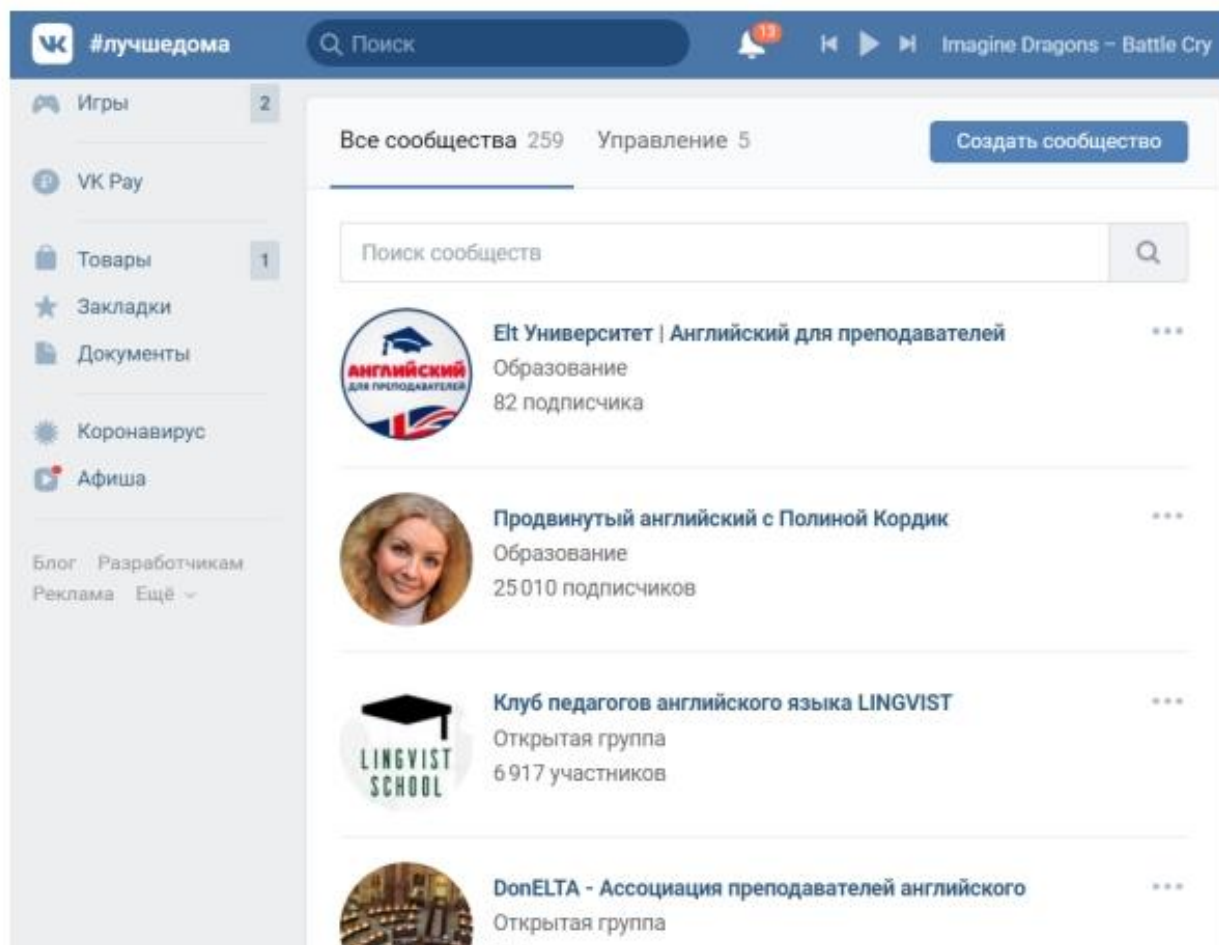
VK #лучшедома

Поиск

13

Imagine Dragons – Battle Cry

Игры 2

VK Pay

Товары 1

Закладки

Документы

Коронавирус

Афиша

Блог Разработчикам

Реклама Ещё

Все сообщества 259 Управление 5

Создать сообщество

Поиск сообществ

АНГЛИЙСКИЙ ДЛЯ ПРЕПОДАВАТЕЛЕЙ

Elt Университет | Английский для преподавателей

Образование

82 подписчика

Продвинутый английский с Полиной Кордик

Образование

25 010 подписчиков

LINGVIST SCHOOL

Клуб педагогов английского языка LINGVIST

Открытая группа

6 917 участников

DonELTA - Ассоциация преподавателей английского

Открытая группа